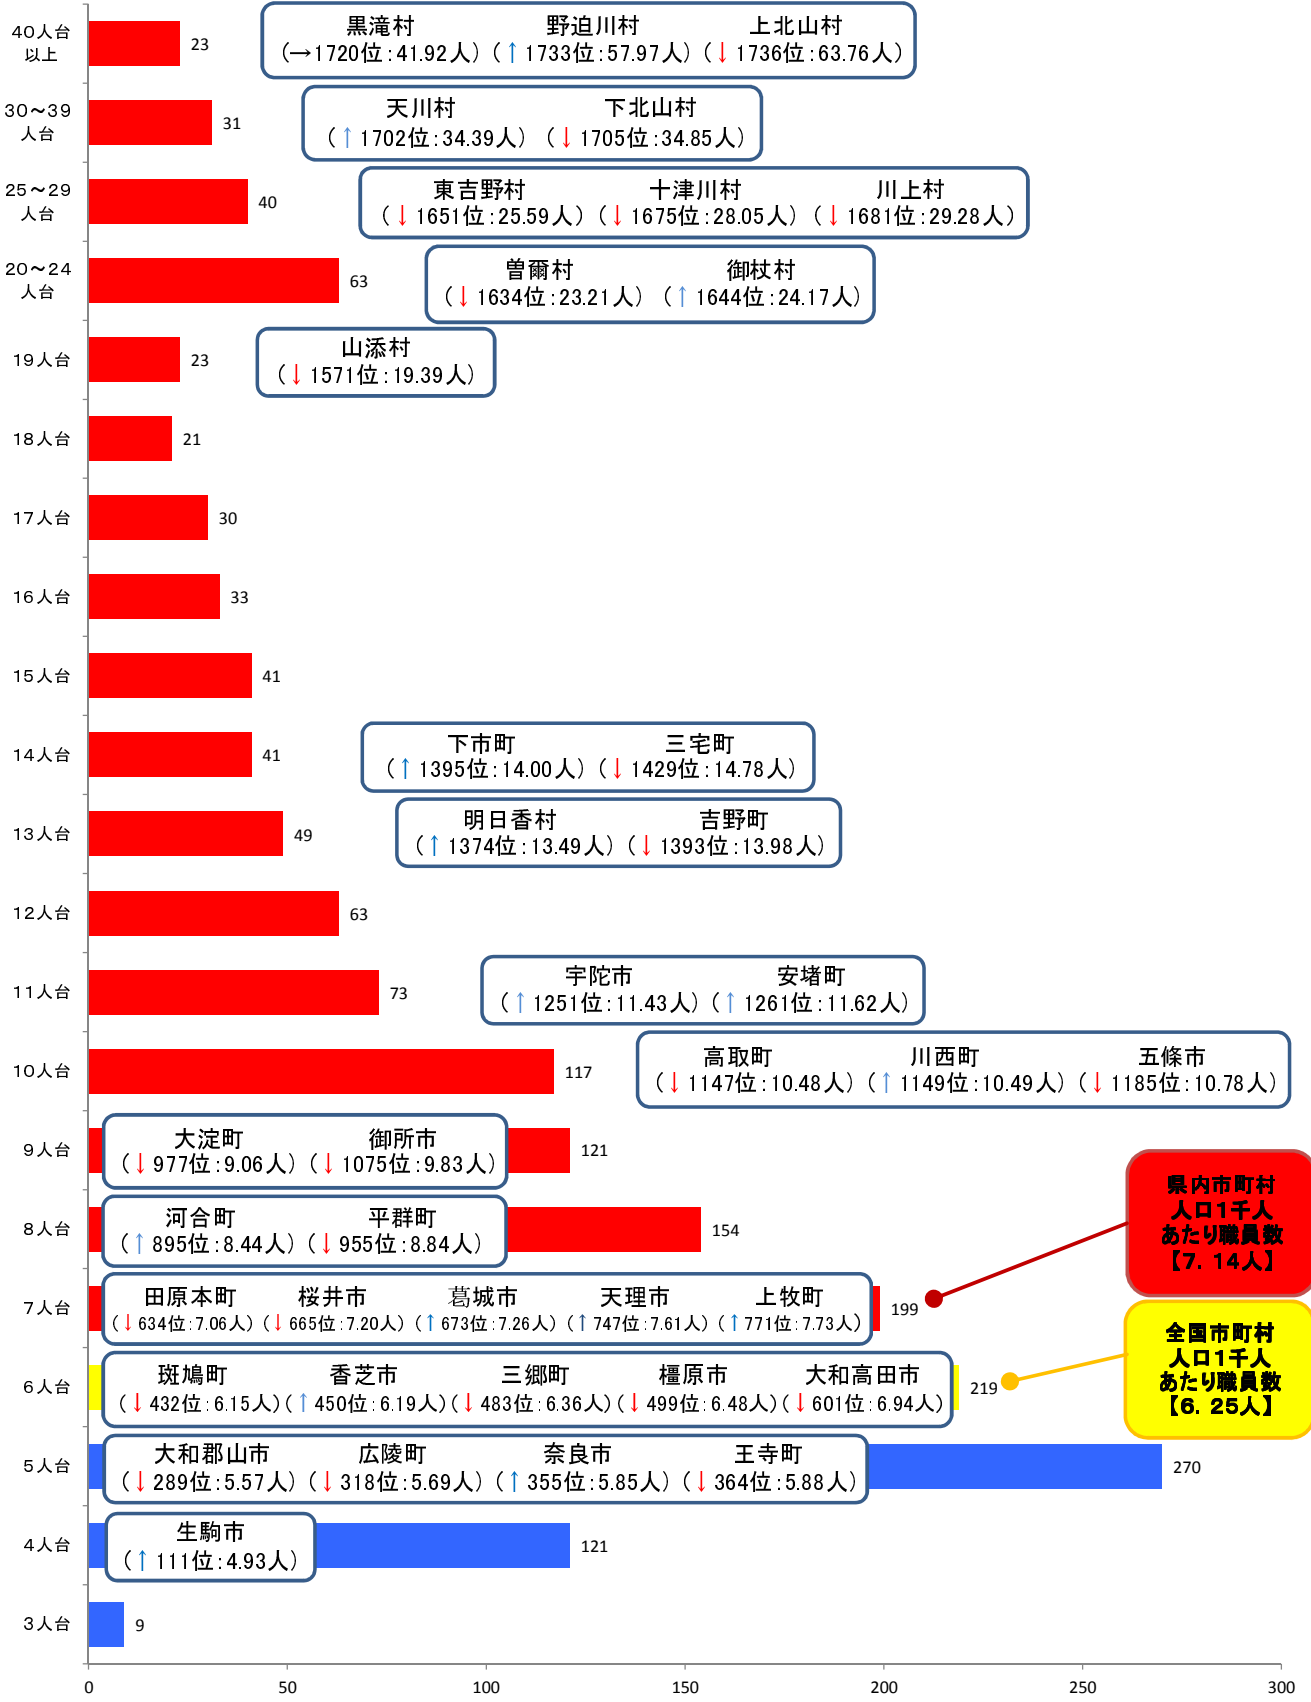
40人台以上 23
黒滝村 (→1720位:41.92人) 野迫川村 (↑1733位:57.97人) 上北山村 (↓1736位:63.76人)

30～39人台 31
天川村 (↑1702位:34.39人) 下北山村 (↓1705位:34.85人)

25～29人台 40
東吉野村 (↓1651位:25.59人) 十津川村 (↓1675位:28.05人) 川上村 (↓1681位:29.28人)

20～24人台 63
曽爾村 (↓1634位:23.21人) 御杖村 (↑1644位:24.17人)

19人台 23
山添村 (↓1571位:19.39人)

18人台 21

17人台 30

16人台 33

15人台 41

14人台 41
下市町 (↑1395位:14.00人) 三宅町 (↓1429位:14.78人)

13人台 49
明日香村 (↑1374位:13.49人) 吉野町 (↓1393位:13.98人)

12人台 63

11人台 73
宇陀市 (↑1251位:11.43人) 安堵町 (↑1261位:11.62人)

10人台 117
高取町 (↓1147位:10.48人) 川西町 (↑1149位:10.49人) 五條市 (↓1185位:10.78人)

9人台 121
大淀町 (↓977位:9.06人) 御所市 (↓1075位:9.83人)

8人台 154
河合町 (↑895位:8.44人) 平群町 (↓955位:8.84人)

7人台 199
田原本町 (↓634位:7.06人) 桜井市 (↓665位:7.20人) 葛城市 (↑673位:7.26人) 天理市 (↑747位:7.61人) 上牧町 (↑771位:7.73人)

県内市町村人口1千人あたり職員数【7. 14人】

6人台 219
斑鳩町 (↓432位:6.15人) 香芝市 (↑450位:6.19人) 三郷町 (↓483位:6.36人) 橿原市 (↓499位:6.48人) 大和高田市 (↓601位:6.94人)

全国市町村人口1千人あたり職員数【6. 25人】

5人台 270
大和郡山市 (↓289位:5.57人) 広陵町 (↓318位:5.69人) 奈良市 (↑355位:5.85人) 王寺町 (↓364位:5.88人)

4人台 121
生駒市 (↑111位:4.93人)

3人台 9

0 50 100 150 200 250 300